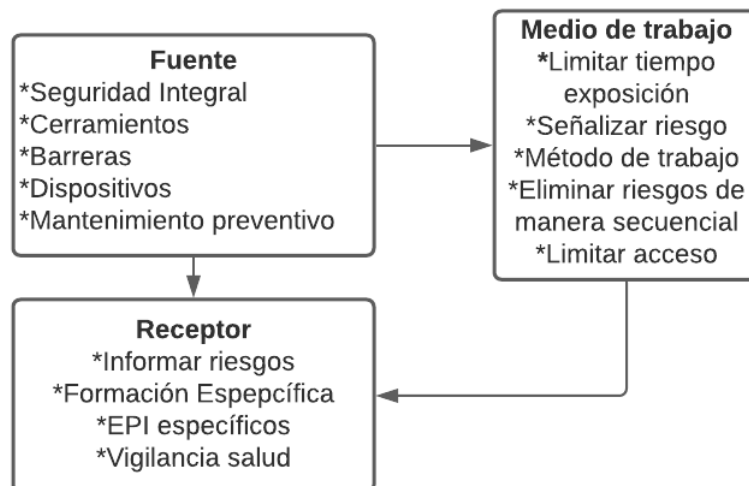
**Fuente**
*Seguridad Integral
*Cerramientos
*Barreras
*Dispositivos
*Mantenimiento preventivo

**Medio de trabajo**
*Limitar tiempo exposición
*Señalizar riesgo
*Método de trabajo
*Eliminar riesgos de manera secuencial
*Limitar acceso

**Receptor**
*Informar riesgos
*Formación Espepcífica
*EPI específicos
*Vigilancia salud